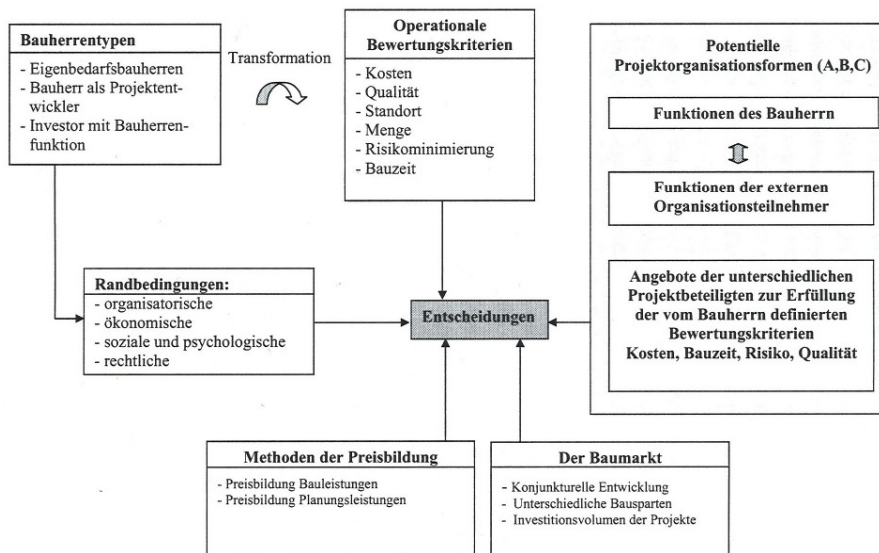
Bauherrentypen

- Eigenbedarfsbauherren
- Bauherr als Projektentwickler
- Investor mit Bauherrenfunktion

Transformation

Operationale Bewertungskriterien

- Kosten
- Qualität
- Standort
- Menge
- Risikominimierung
- Bauzeit

Potentielle Projektorganisationsformen (A,B,C)

Funktionen des Bauherrn

Funktionen der externen Organisationsteilnehmer

Angebote der unterschiedlichen Projektbeteiligten zur Erfüllung der vom Bauherrn definierten Bewertungskriterien Kosten, Bauzeit, Risiko, Qualität

Randbedingungen:
- organisatorische
- ökonomische
- soziale und psychologische
- rechtliche

Entscheidungen

Methoden der Preisbildung

- Preisbildung Bauleistungen
- Preisbildung Planungsleistungen

Der Baumarkt

- Konjunkturelle Entwicklung
- Unterschiedliche Bausparten
- Investitionsvolumen der Projekte